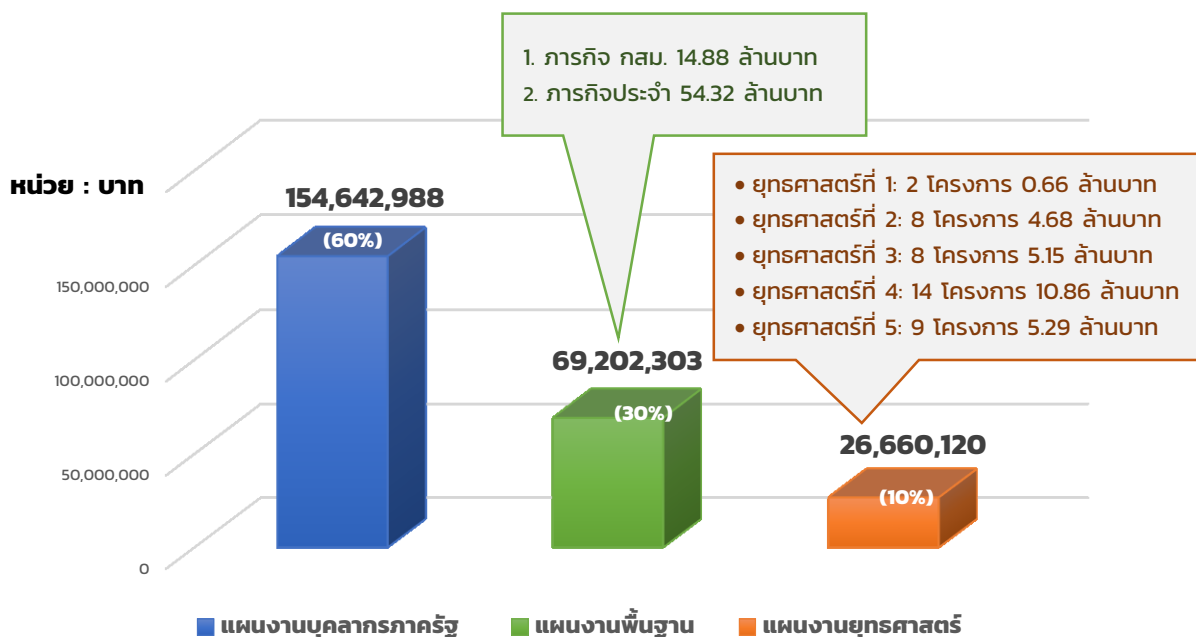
1. ภารกิจ กสม. 14.88 ล้านบาท
2. ภารกิจประจำ 54.32 ล้านบาท

หน่วย : บาท

154,642,988
(60%)

• ยุทธศาสตร์ที่ 1: 2 โครงการ 0.66 ล้านบาท
• ยุทธศาสตร์ที่ 2: 8 โครงการ 4.68 ล้านบาท
• ยุทธศาสตร์ที่ 3: 8 โครงการ 5.15 ล้านบาท
• ยุทธศาสตร์ที่ 4: 14 โครงการ 10.86 ล้านบาท
• ยุทธศาสตร์ที่ 5: 9 โครงการ 5.29 ล้านบาท

150,000,000
100,000,000
50,000,000
0

69,202,303
(30%)

26,660,120
(10%)

แผนงานบุคลากรภาครัฐ
แผนงานพื้นฐาน
แผนงานยุทธศาสตร์